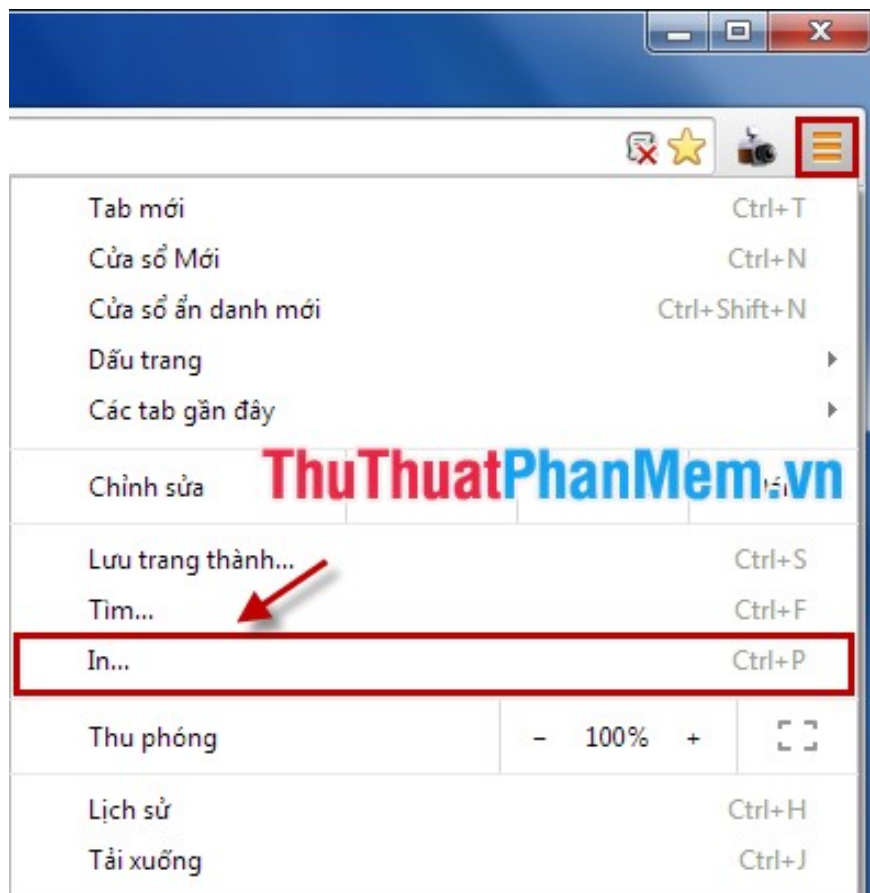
Tab mới Ctrl+T
Cửa sổ Mới Ctrl+N
Cửa sổ ẩn danh mới Ctrl+Shift+N
Dấu trang
Các tab gần đây

Chỉnh sửa
ThuThuatPhanMem.vn

Lưu trang thành... Ctrl+S
Tìm... Ctrl+F
In... Ctrl+P

Thu phóng – 100% +

Lịch sử Ctrl+H
Tải xuống Ctrl+J